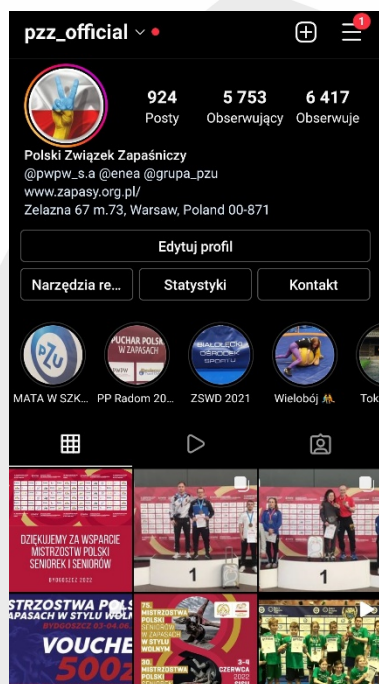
pzz_official

1

924
Posty

5 753
Obserwujący

6 417
Obserwuje

Polski Związek Zapaśniczy
@pwpw_s.a @enea @grupa_pzu
www.zapasy.org.pl/
Zelazna 67 m.73, Warsaw, Poland 00-871

Edytuj profil

Narzędzia re...

Statystyki

Kontakt

PZU

PUCHAR POLSKI W ZAPASACH

BIAŁOŁĘCKI OŚRODEK SPORTU

MATA W SZK...

PP Radom 20...

ZSWD 2021

Wielobój 🤼

Tok

DZIĘKUJEMY ZA WSPARCIE MISTRZOSTW POLSKI SENIOREK I SENIORÓW

BYDGOSZCZ 2022

1

1

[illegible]STRZOSTWA POLS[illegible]
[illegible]APASACH W STYLU WOLN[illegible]
BYDGOSZCZ 02-04.06

VOUCHE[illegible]
500z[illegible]

75. MISTRZOSTWA POLSKI SENIORÓW W STYLU WOLNYM

30. MISTRZOSTWA POLSKI SENIOREK

3-4 CZERWCA 2022